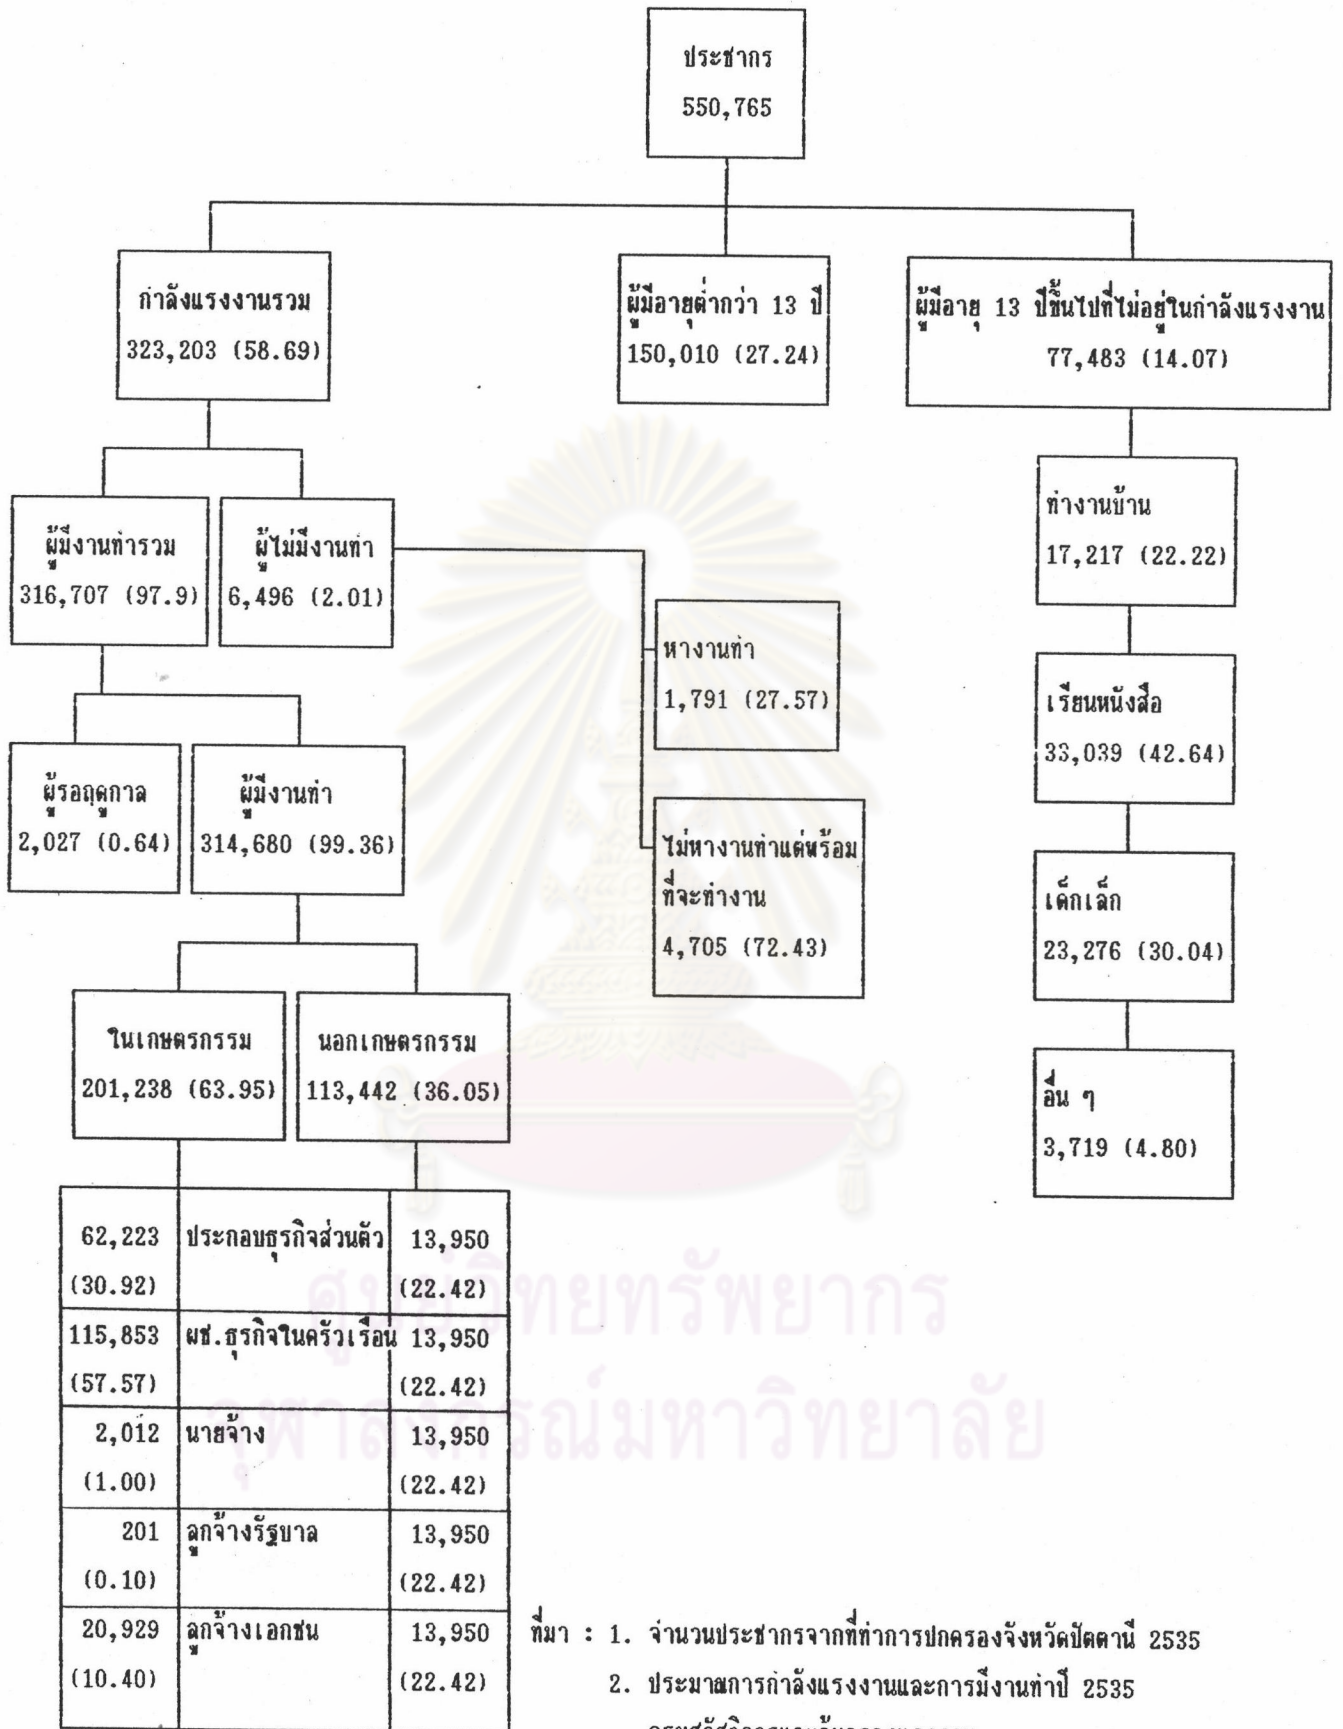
ประชากร
550,765

กำลังแรงงานรวม
323,203 (58.69)

ผู้มีอายุต่ำกว่า 13 ปี
150,010 (27.24)

ผู้มีอายุ 13 ปีขึ้นไปที่ไม่อยู่ในกำลังแรงงาน
77,483 (14.07)

ผู้มีงานทำรวม
316,707 (97.9)

ผู้ไม่มีงานทำ
6,496 (2.01)

หางานทำ
1,791 (27.57)

ไม่หางานทำแต่พร้อมที่จะทำงาน
4,705 (72.43)

ผู้รอฤดูกาล
2,027 (0.64)

ผู้มีงานทำ
314,680 (99.36)

ในเกษตรกรรม
201,238 (63.95)

นอกเกษตรกรรม
113,442 (36.05)

ทำงานบ้าน
17,217 (22.22)

เรียนหนังสือ
33,039 (42.64)

เด็กเล็ก
23,276 (30.04)

อื่น ๆ
3,719 (4.80)

| 62,223 (30.92) | ประกอบธุรกิจส่วนตัว | 13,950 (22.42) |
|---|---|---|
| 115,853 (57.57) | ผช.ธุรกิจในครัวเรือน | 13,950 (22.42) |
| 2,012 (1.00) | นายจ้าง | 13,950 (22.42) |
| 201 (0.10) | ลูกจ้างรัฐบาล | 13,950 (22.42) |
| 20,929 (10.40) | ลูกจ้างเอกชน | 13,950 (22.42) |

ที่มา : 1. จำนวนประชากรจากที่ทำการปกครองจังหวัดปัตตานี 2535
2. ประมาณการกำลังแรงงานและการมีงานทำปี 2535
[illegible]

ศูนย์วิทยทรัพยากร
จุฬาลงกรณ์มหาวิทยาลัย